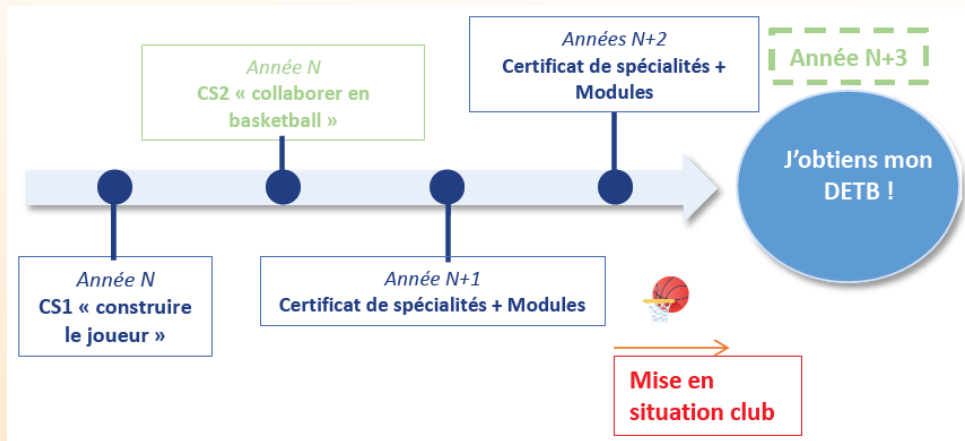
Année N
CS2 « collaborer en basketball »

Années N+2
Certificat de spécialités + Modules

Année N+3

J'obtiens mon DETB !

Année N
CS1 « construire le joueur »

Année N+1
Certificat de spécialités + Modules

Mise en situation club